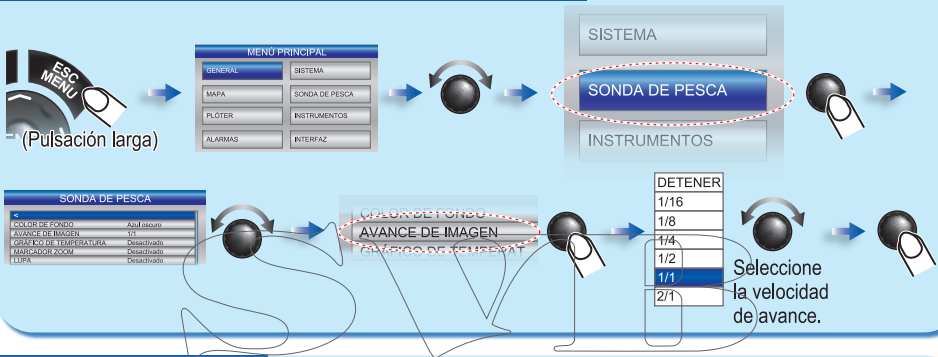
ESC
MENU
(Pulsación larga)

MENÚ PRINCIPAL

| GENERAL | SISTEMA |
|---|---|
| MAPA | SONDA DE PESCA |
| PLÓTER | INSTRUMENTOS |
| ALARMAS | INTERFAZ |

SISTEMA
SONDA DE PESCA
INSTRUMENTOS

SONDA DE PESCA

| < | |
|---|---|
| COLOR DE FONDO | Azul oscuro |
| AVANCE DE IMAGEN | 1/1 |
| GRÁFICO DE TEMPERATURA | Desactivado |
| MARCADOR ZOOM | Desactivado |
| LUPA | Desactivado |

COLOR DE FONDO
AVANCE DE IMAGEN
GRÁFICO DE TEMPERAT

DETENER
1/16
1/8
1/4
1/2
1/1
2/1

Seleccione la velocidad de avance.